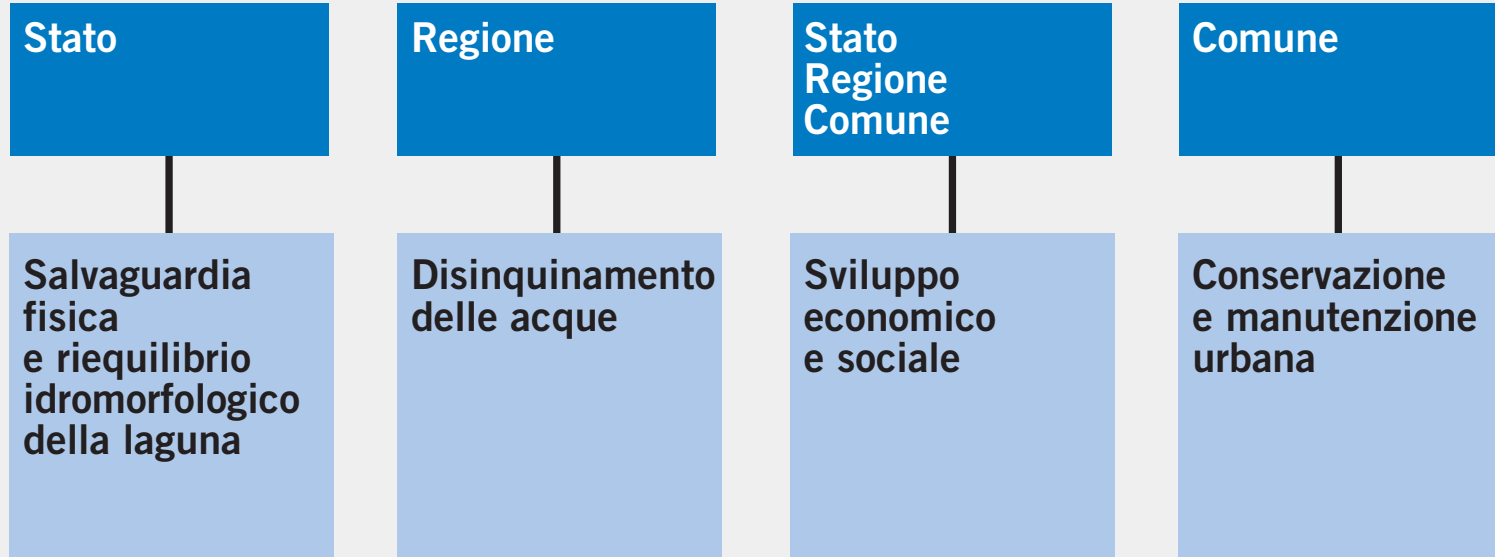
Stato

Salvaguardia fisica e riequilibrio idromorfologico della laguna

Regione

Disinquinamento delle acque

Stato
Regione
Comune

Sviluppo economico e sociale

Comune

Conservazione e manutenzione urbana